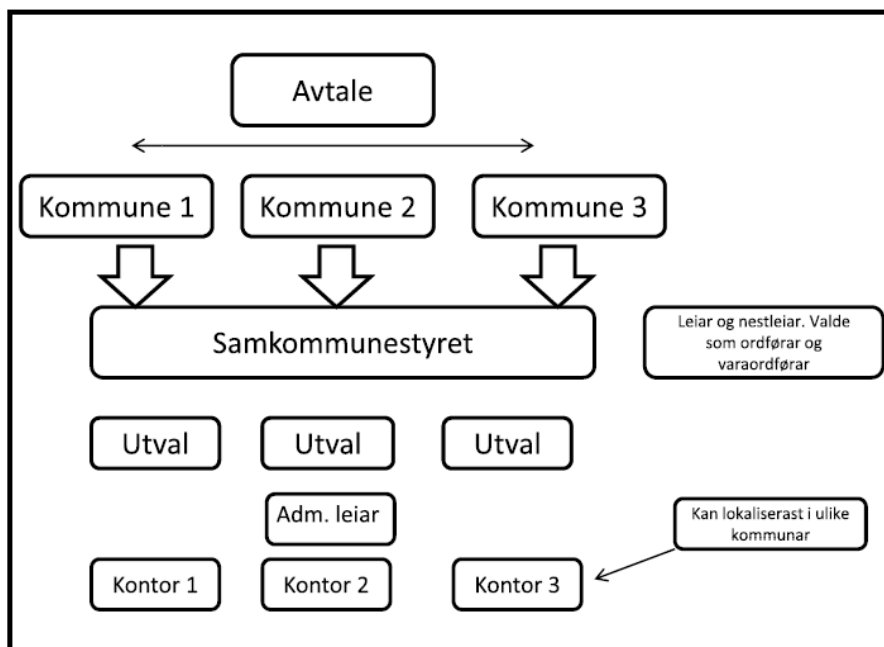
Avtale

Kommune 1

Kommune 2

Kommune 3

Samkommunestyret

Leiar og nestleiar. Valde som ordførar og varaordførar

Utval

Utval

Utval

Adm. leiar

Kan lokaliserast i ulike kommunar

Kontor 1

Kontor 2

Kontor 3